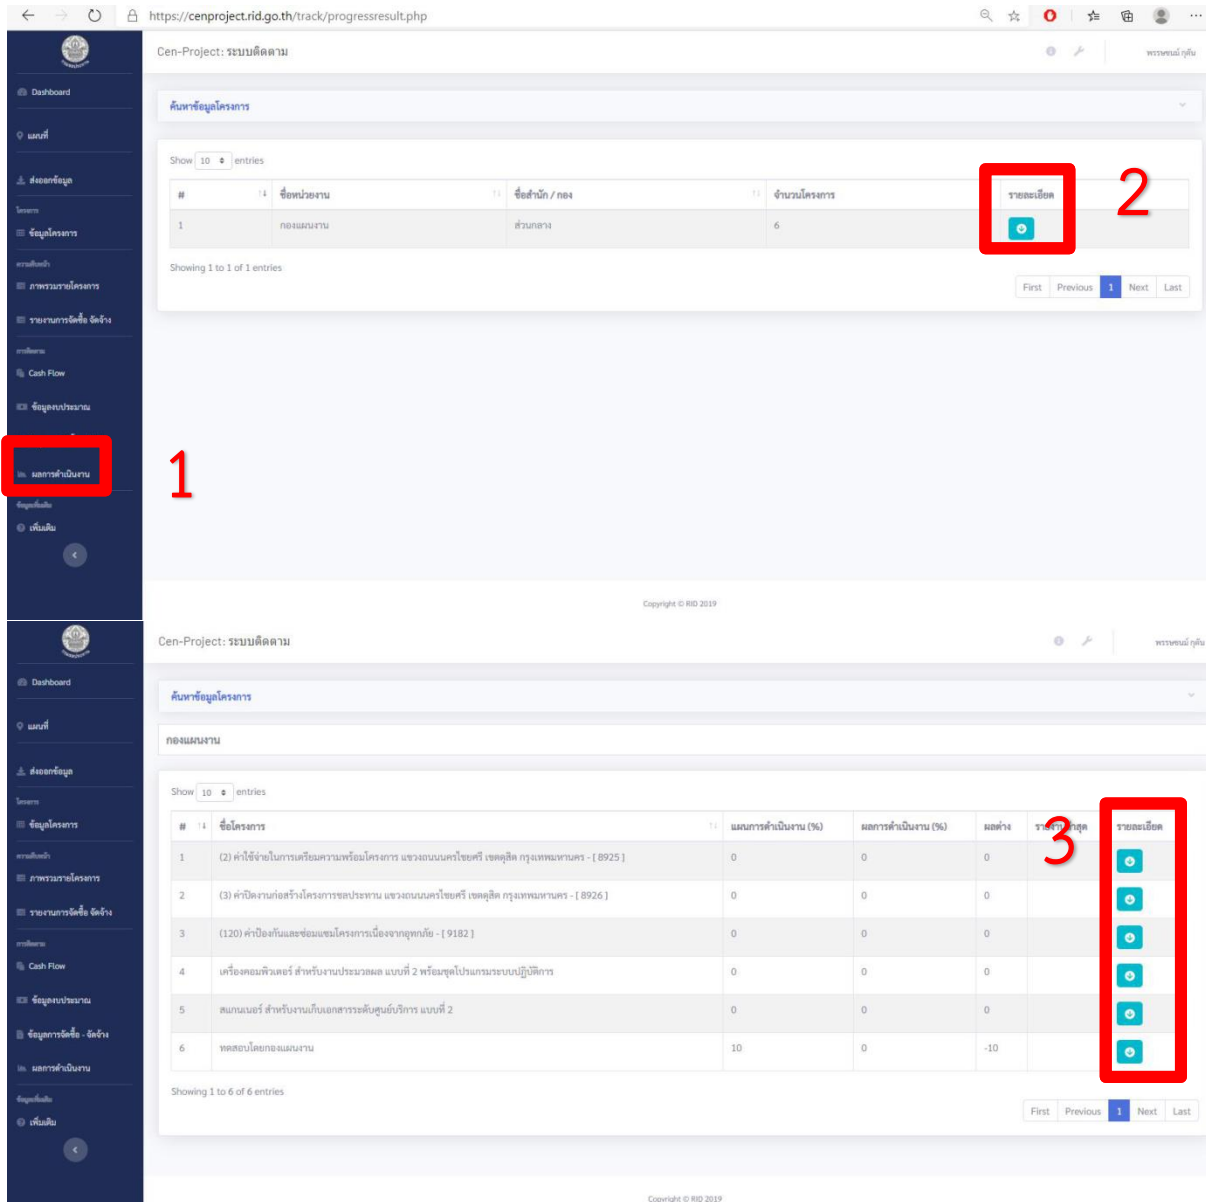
https://cenproject.rid.go.th/track/progressresult.php

Dashboard
แผนที่
ส่งออกข้อมูล
โครงการ
ข้อมูลโครงการ
ความคืบหน้า
ภาพรวมรายโครงการ
รายงานการจัดซื้อ จัดจ้าง
การติดตาม
Cash Flow
ข้อมูลงบประมาณ
ผลการดำเนินงาน
ข้อมูลเพิ่มเติม
เพิ่มเติม

Cen-Project: ระบบติดตาม

ค้นหาข้อมูลโครงการ

Show 10 entries

| # | ชื่อหน่วยงาน | ชื่อสำนัก / กอง | จำนวนโครงการ | รายละเอียด |
|---|---|---|---|---|
| 1 | กองแผนงาน | ส่วนกลาง | 6 | |

Showing 1 to 1 of 1 entries

First Previous 1 Next Last

1

2

Copyright © RID 2019

Dashboard
แผนที่
ส่งออกข้อมูล
โครงการ
ข้อมูลโครงการ
ความคืบหน้า
ภาพรวมรายโครงการ
รายงานการจัดซื้อ จัดจ้าง
การติดตาม
Cash Flow
ข้อมูลงบประมาณ
ข้อมูลการจัดซื้อ - จัดจ้าง
ผลการดำเนินงาน
ข้อมูลเพิ่มเติม
เพิ่มเติม

Cen-Project: ระบบติดตาม

ค้นหาข้อมูลโครงการ

กองแผนงาน

Show 10 entries

| # | ชื่อโครงการ | แผนการดำเนินงาน (%) | ผลการดำเนินงาน (%) | ผลต่าง | รายงานล่าสุด | รายละเอียด |
|---|---|---|---|---|---|---|
| 1 | (2) ค่าใช้จ่ายในการเตรียมความพร้อมโครงการ แขวงถนนนครไชยศรี เขตดุสิต กรุงเทพมหานคร - [ 8925 ] | 0 | 0 | 0 | | |
| 2 | (3) ค่าปิดงานก่อสร้างโครงการชลประทาน แขวงถนนนครไชยศรี เขตดุสิต กรุงเทพมหานคร - [ 8926 ] | 0 | 0 | 0 | | |
| 3 | (120) ค่าป้องกันและซ่อมแซมโครงการเนื่องจากอุทกภัย - [ 9182 ] | 0 | 0 | 0 | | |
| 4 | เครื่องคอมพิวเตอร์ สำหรับงานประมวลผล แบบที่ 2 พร้อมชุดโปรแกรมระบบปฏิบัติการ | 0 | 0 | 0 | | |
| 5 | สแกนเนอร์ สำหรับงานเก็บเอกสารระดับศูนย์บริการ แบบที่ 2 | 0 | 0 | 0 | | |
| 6 | ทดสอบโดยกองแผนงาน | 10 | 0 | -10 | | |

3

Showing 1 to 6 of 6 entries

First Previous 1 Next Last

Copyright © RID 2019